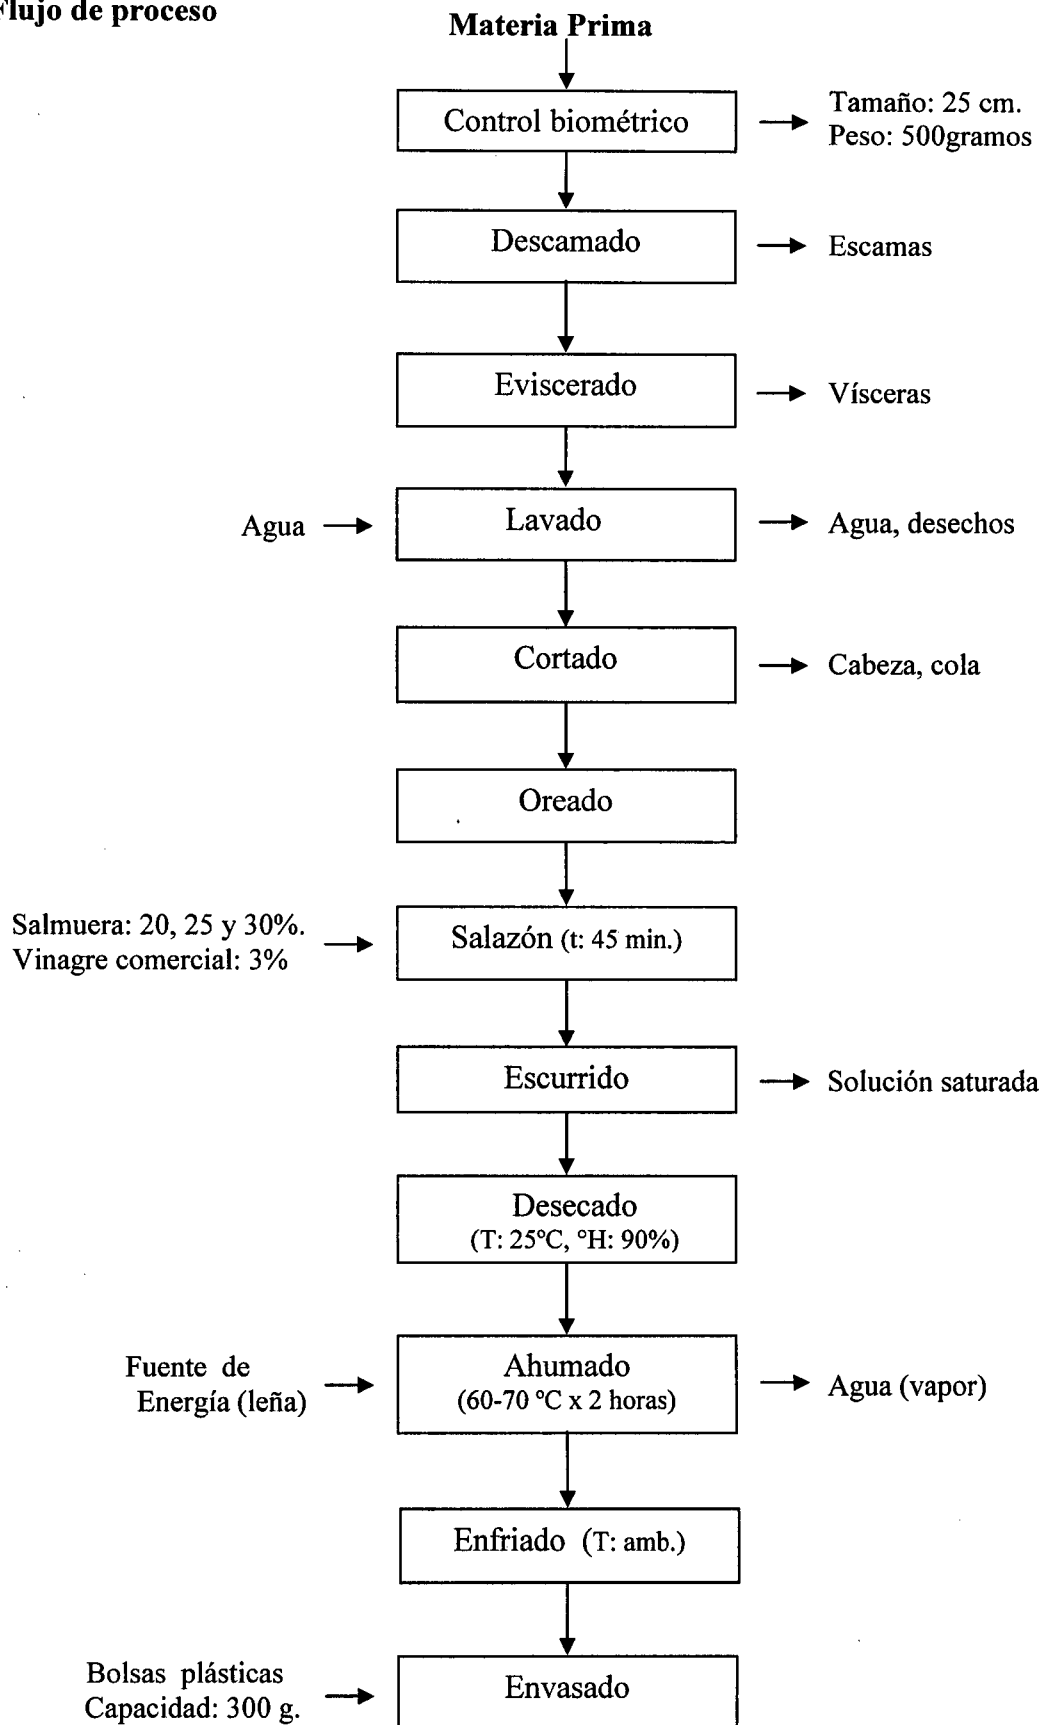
lujo de proceso

Materia Prima

Control biométrico → Tamaño: 25 cm. Peso: 500gramos

Descamado → Escamas

Eviscerado → Vísceras

Agua → Lavado → Agua, desechos

Cortado → Cabeza, cola

Oreado

Salmuera: 20, 25 y 30%. Vinagre comercial: 3% → Salazón (t: 45 min.)

Escurrido → Solución saturada

Desecado (T: 25°C, °H: 90%)

Fuente de Energía (leña) → Ahumado (60-70 °C x 2 horas) → Agua (vapor)

Enfriado (T: amb.)

Bolsas plásticas Capacidad: 300 g. → Envasado